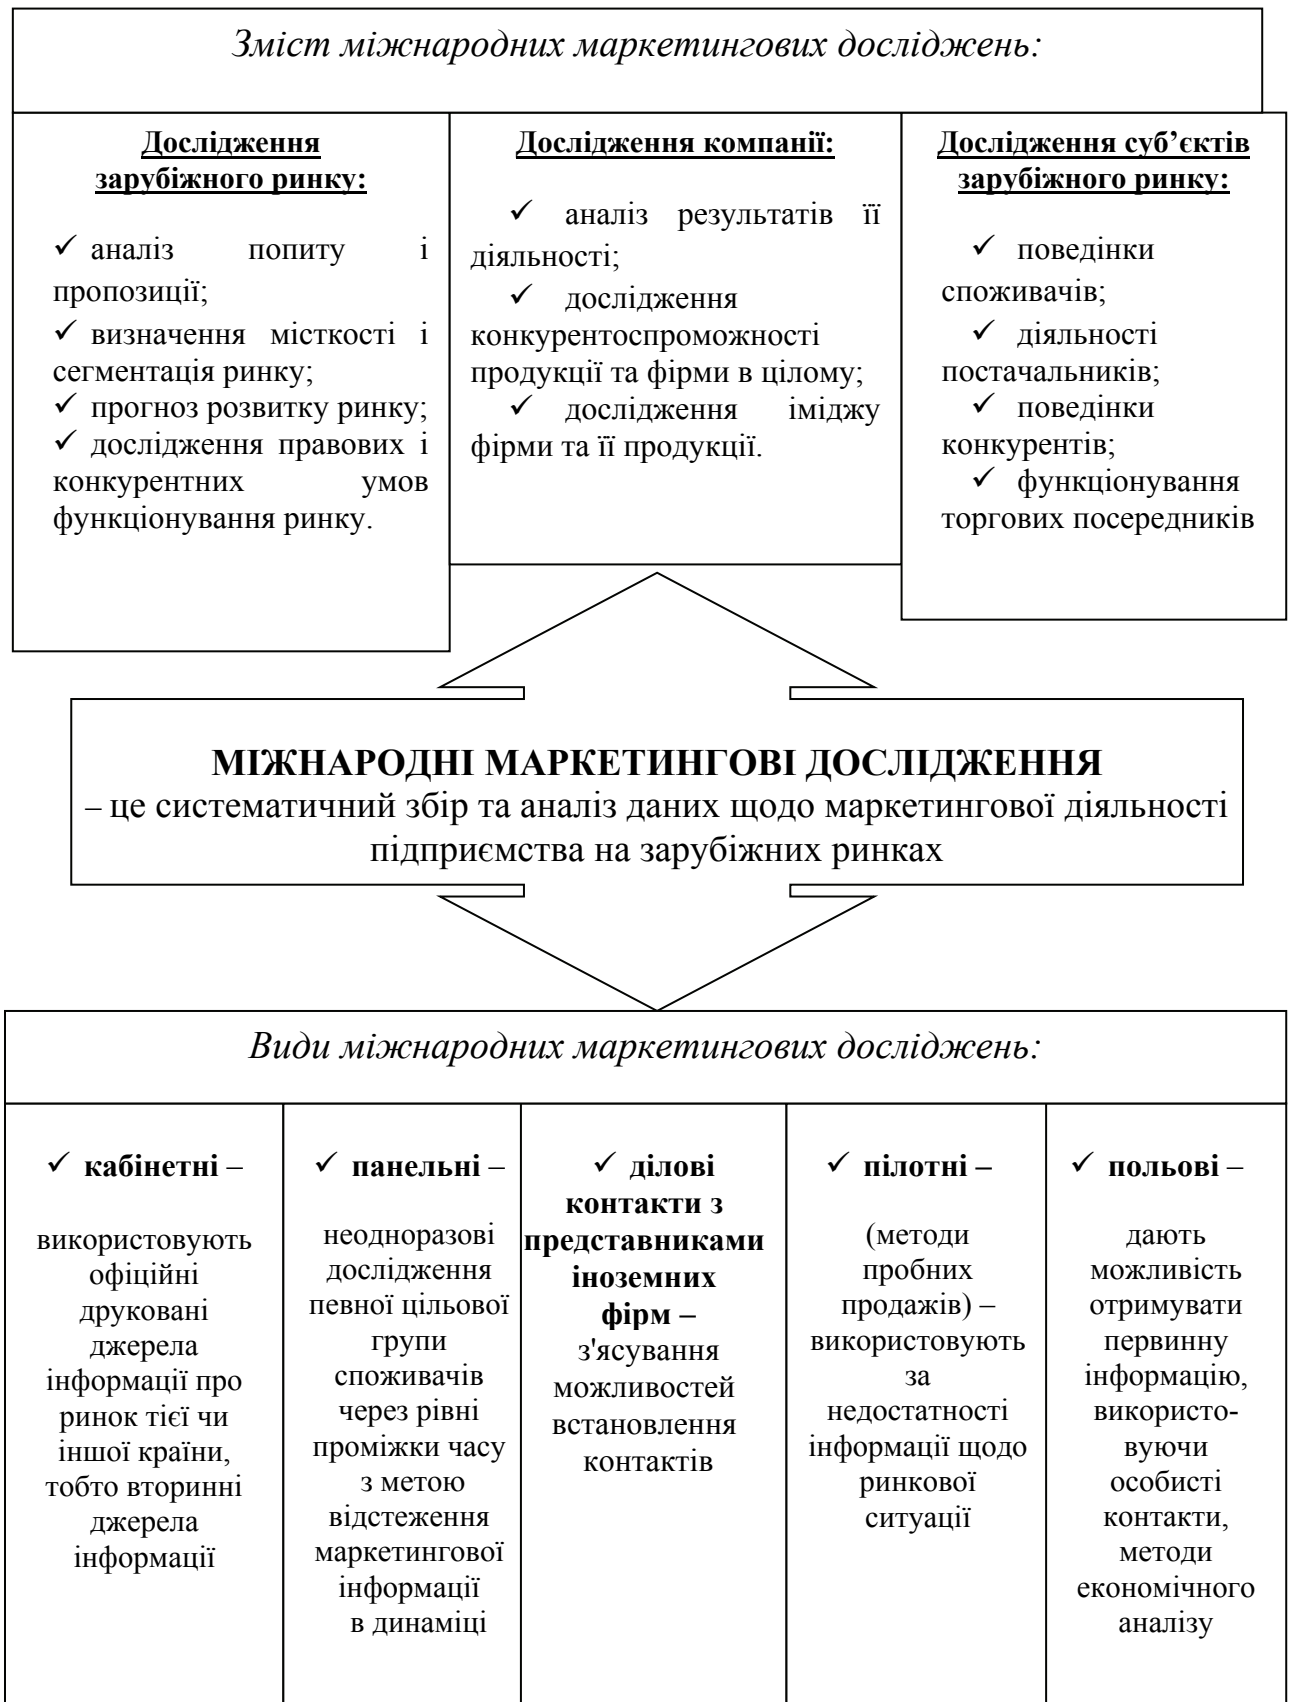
Зміст міжнародних маркетингових досліджень:

Дослідження зарубіжного ринку:

✓ аналіз попиту і пропозиції;
✓ визначення місткості і сегментація ринку;
✓ прогноз розвитку ринку;
✓ дослідження правових і конкурентних умов функціонування ринку.

Дослідження компанії:

✓ аналіз результатів її діяльності;
✓ дослідження конкурентоспроможності продукції та фірми в цілому;
✓ дослідження іміджу фірми та її продукції.

Дослідження суб'єктів зарубіжного ринку:

✓ поведінки споживачів;
✓ діяльності постачальників;
✓ поведінки конкурентів;
✓ функціонування торгових посередників

МІЖНАРОДНІ МАРКЕТИНГОВІ ДОСЛІДЖЕННЯ
– це систематичний збір та аналіз даних щодо маркетингової діяльності підприємства на зарубіжних ринках

Види міжнародних маркетингових досліджень:

| ✓ кабінетні – | ✓ панельні – | ✓ ділові контакти з представниками іноземних фірм – | ✓ пілотні – | ✓ польові – |
|---|---|---|---|---|
| використовують офіційні друковані джерела інформації про ринок тієї чи іншої країни, тобто вторинні джерела інформації | неодноразові дослідження певної цільової групи споживачів через рівні проміжки часу з метою відстеження маркетингової інформації в динаміці | з'ясування можливостей встановлення контактів | (методи пробних продажів) – використовують за недостатності інформації щодо ринкової ситуації | дають можливість отримувати первинну інформацію, використовуючи особисті контакти, методи економічного аналізу |